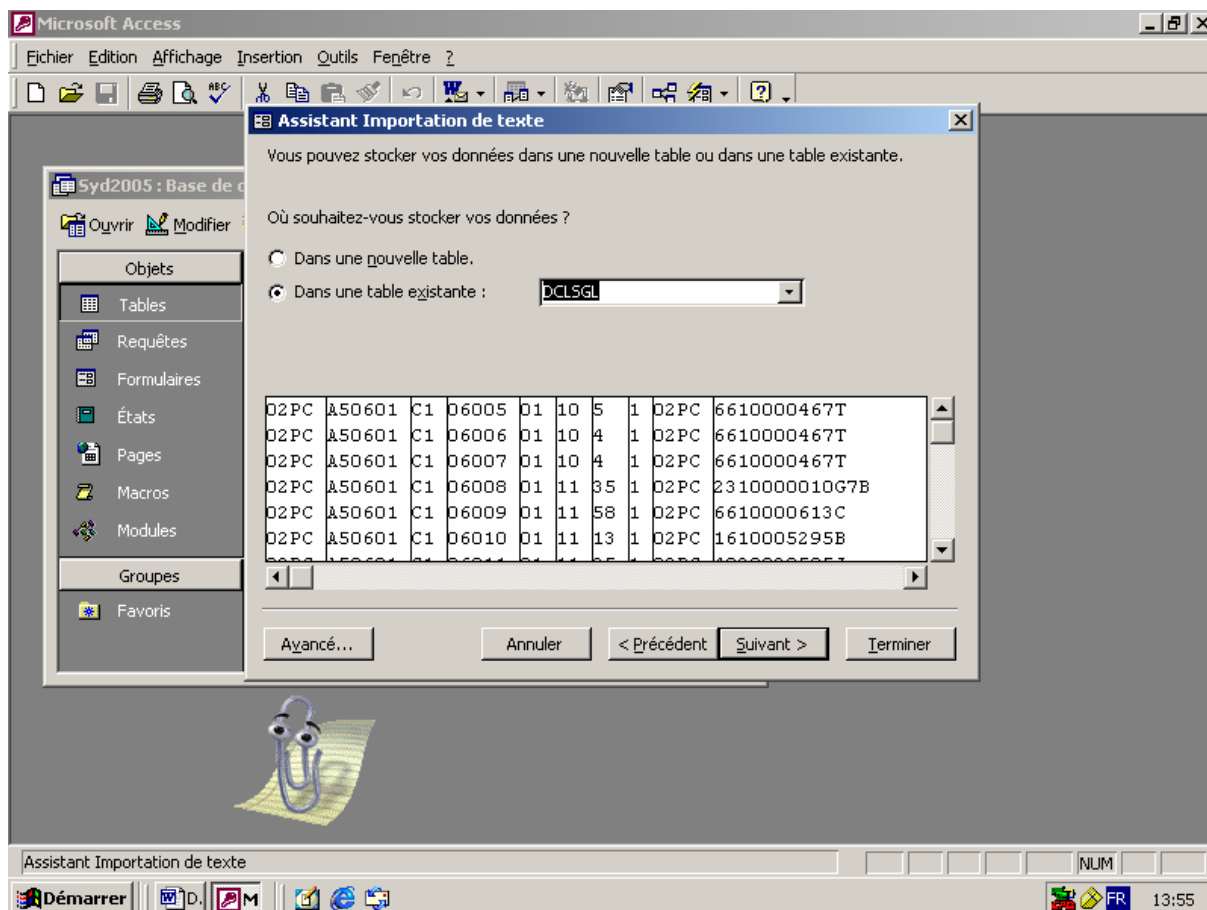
Microsoft Access

Fichier Edition Affichage Insertion Outils Fenêtre ?

Syd2005 : Base de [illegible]

Ouvrir Modifier

Objets

Tables

Requêtes

Formulaires

États

Pages

Macros

Modules

Groupes

Favoris

Assistant Importation de texte

Vous pouvez stocker vos données dans une nouvelle table ou dans une table existante.

Où souhaitez-vous stocker vos données ?

Dans une nouvelle table.

Dans une table existante : DCLSGL

| | | | | | | | | | |
|---|---|---|---|---|---|---|---|---|---|
| 02PC | A50601 | C1 | 06005 | 01 | 10 | 5 | 1 | 02PC | 6610000467T |
| 02PC | A50601 | C1 | 06006 | 01 | 10 | 4 | 1 | 02PC | 6610000467T |
| 02PC | A50601 | C1 | 06007 | 01 | 10 | 4 | 1 | 02PC | 6610000467T |
| 02PC | A50601 | C1 | 06008 | 01 | 11 | 35 | 1 | 02PC | 2310000010G7B |
| 02PC | A50601 | C1 | 06009 | 01 | 11 | 58 | 1 | 02PC | 6610000613C |
| 02PC | A50601 | C1 | 06010 | 01 | 11 | 13 | 1 | 02PC | 1610005295B |

Avancé... Annuler < Précédent Suivant > Terminer

Assistant Importation de texte

NUM

Démarrer D. M

FR 13:55